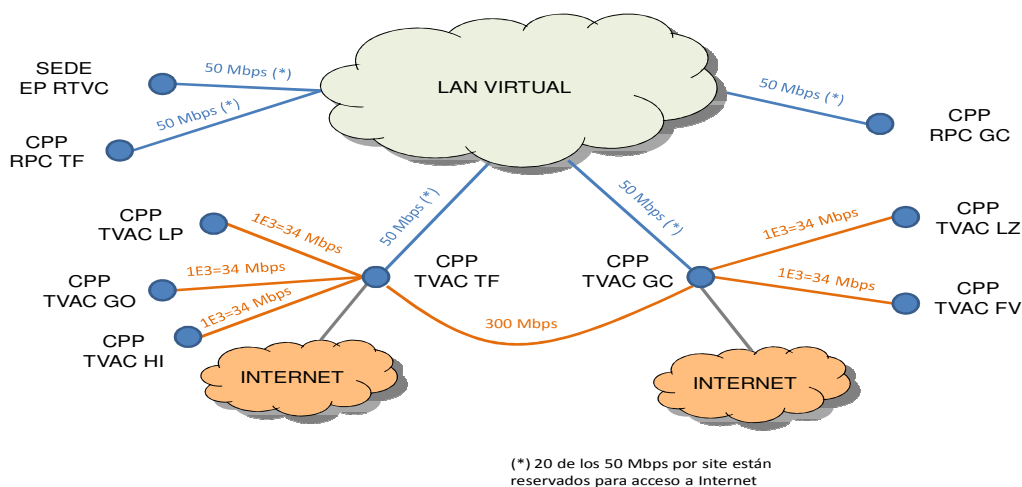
SEDE
EP RTVC

50 Mbps (*)

LAN VIRTUAL

50 Mbps (*)

CPP
RPC GC

CPP
RPC TF

50 Mbps (*)

50 Mbps (*)

50 Mbps (*)

CPP
TVAC LP

1E3=34 Mbps

CPP
TVAC TF

CPP
TVAC GC

1E3=34 Mbps

CPP
TVAC LZ

CPP
TVAC GO

1E3=34 Mbps

1E3=34 Mbps

CPP
TVAC FV

1E3=34 Mbps

300 Mbps

CPP
TVAC HI

INTERNET

INTERNET

(*) 20 de los 50 Mbps por site están reservados para acceso a Internet